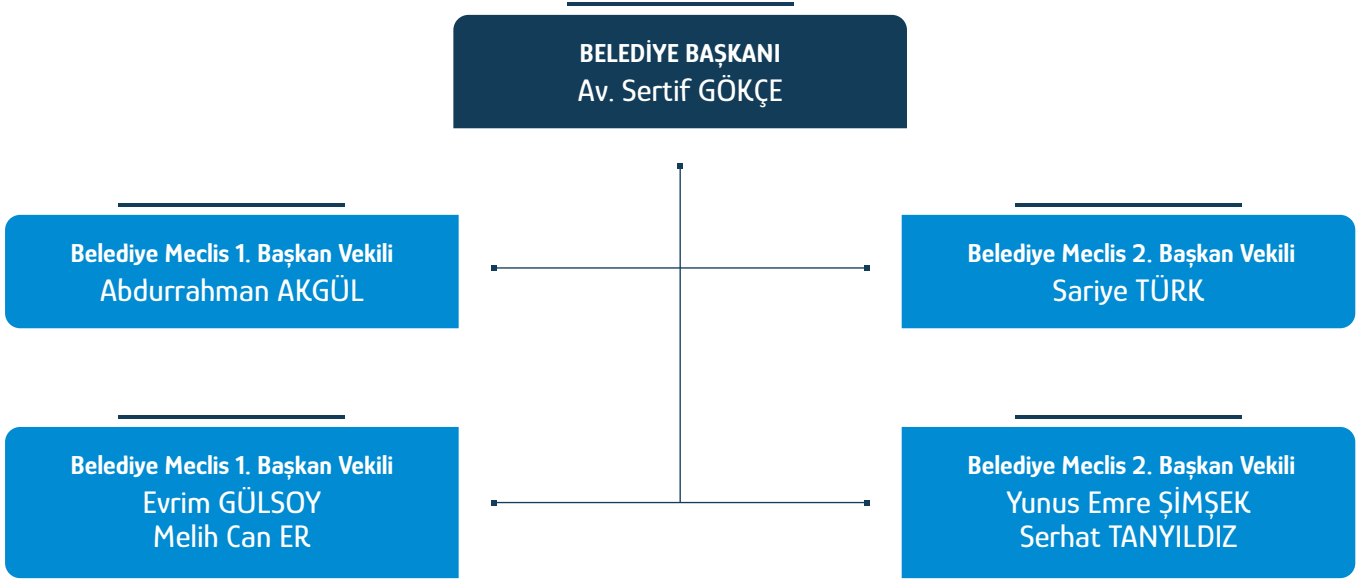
BELEDİYE BAŞKANI
Av. Sertif GÖKÇE

Belediye Meclis 1. Başkan Vekili
Abdurrahman AKGÜL

Belediye Meclis 2. Başkan Vekili
Sariye TÜRK

Belediye Meclis 1. Başkan Vekili
Evrim GÜLSOY
Melih Can ER

Belediye Meclis 2. Başkan Vekili
Yunus Emre ŞİMŞEK
Serhat TANYILDIZ